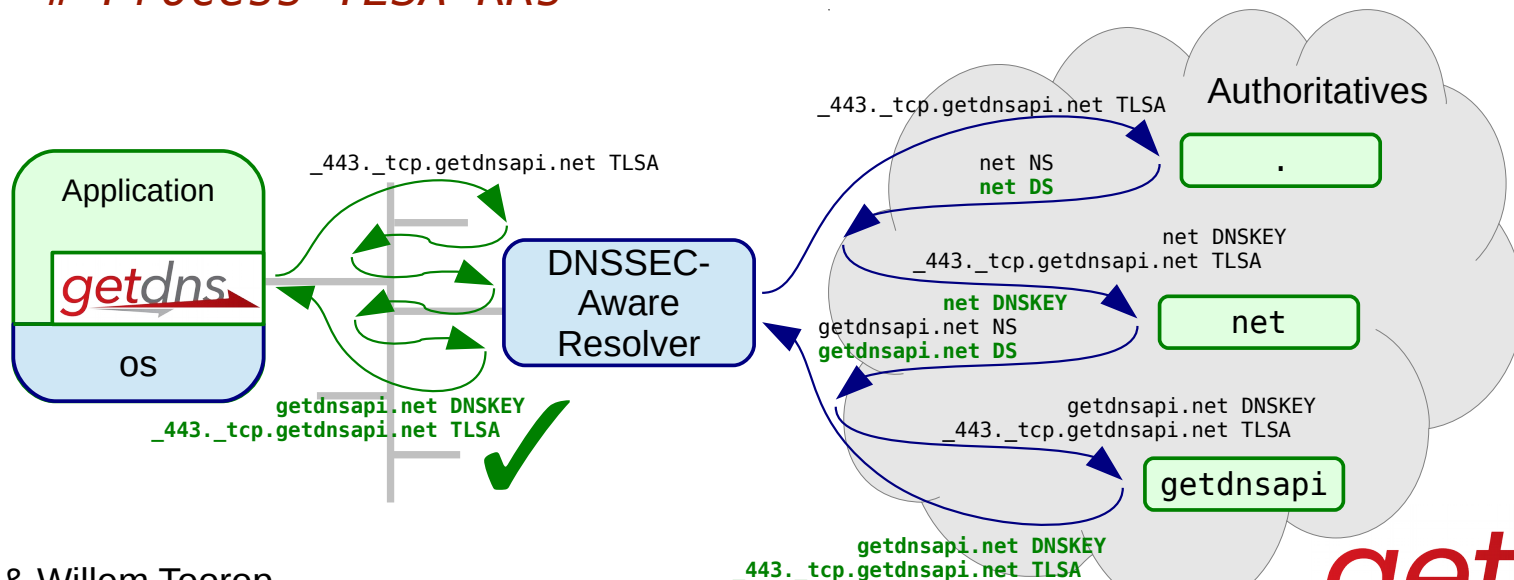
Authoritatives

_443._tcp.getdnsapi.net TLSA

.

net NS
net DS

net DNSKEY
_443._tcp.getdnsapi.net TLSA

net DNSKEY
getdnsapi.net NS
getdnsapi.net DS

net

getdnsapi.net DNSKEY
_443._tcp.getdnsapi.net TLSA

getdnsapi

getdnsapi.net DNSKEY
_443._tcp.getdnsapi.net TLSA

Application

getdns

os

_443._tcp.getdnsapi.net TLSA

DNSSEC-Aware Resolver

getdnsapi.net DNSKEY
_443._tcp.getdnsapi.net TLSA

✓

& Willem Toorop

get